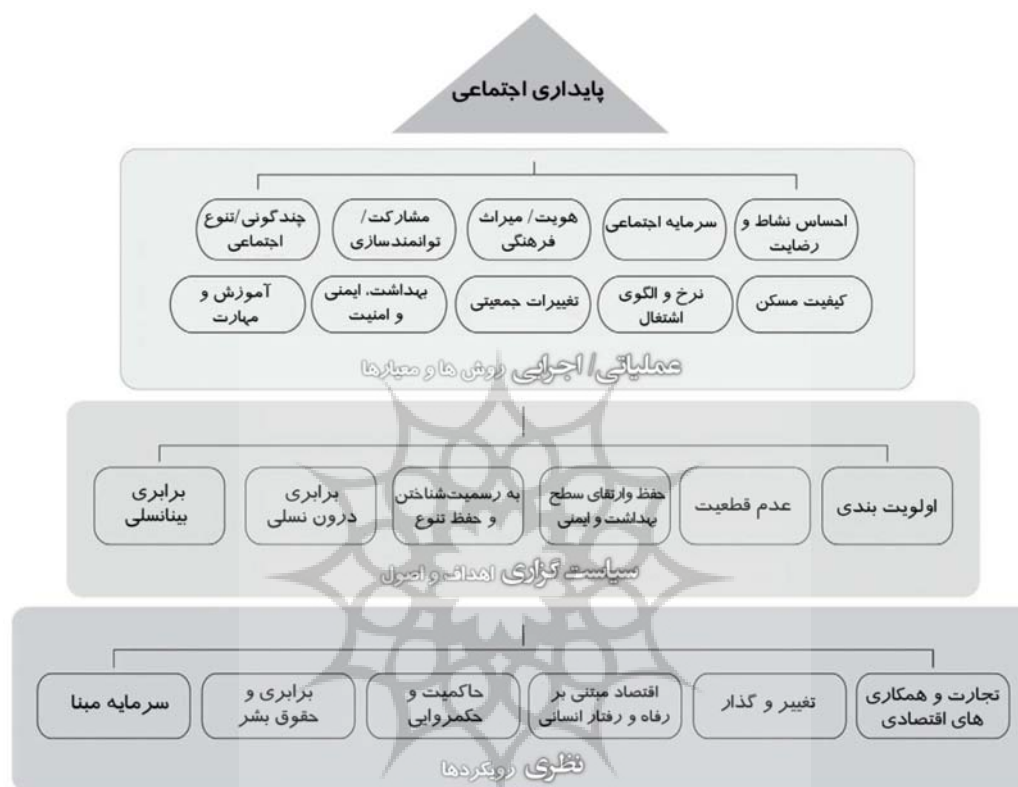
پایداری اجتماعی

احساس نشاط و رضایت
سرمایه اجتماعی
هویت/ میراث فرهنگی
مشارکت/ توانمندسازی
چندگونی/تنوع اجتماعی
کیفیت مسکن
نرخ و الگوی اشتغال
تغییرات جمعیتی
بهداشت، ایمنی و امنیت
آموزش و مهارت

عملیاتی/ اجرایی روش ها و معیارها

اولویت بندی
عدم قطعیت
حفظ وارتقای سطح بهداشت و ایمنی
به رسمیت‌شناختن و حفظ تنوع
برابری درون نسلی
برابری بینانسلی

سیاست گزاری اهداف و اصول

تجارت و همکاری های اقتصادی
تغییر و گذار
اقتصاد مبتنی بر رفاه و رفتار انسانی
حاکمیت و حکمروایی
برابری و حقوق بشر
سرمایه مبنا

نظری رویکردها